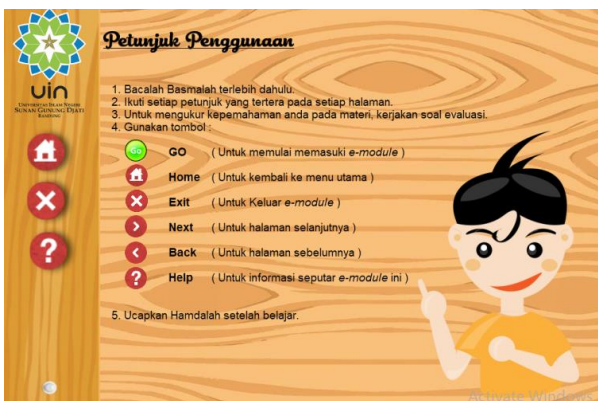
UIN
UNIVERSITAS ISLAM NEGERI
SUNAN GUNUNG DJATI
BANDUNG

Petunjuk Penggunaan

1. Bacalah Basmalah terlebih dahulu.
2. Ikuti setiap petunjuk yang tertera pada setiap halaman.
3. Untuk mengukur kepemahaman anda pada materi, kerjakan soal evaluasi.
4. Gunakan tombol :

Go GO ( Untuk memulai memasuki e-module )
Home ( Untuk kembali ke menu utama )
Exit ( Untuk Keluar e-module )
Next ( Untuk halaman selanjutnya )
Back ( Untuk halaman sebelumnya )
Help ( Untuk informasi seputar e-module ini )

5. Ucapkan Hamdalah setelah belajar.

Activate Windows